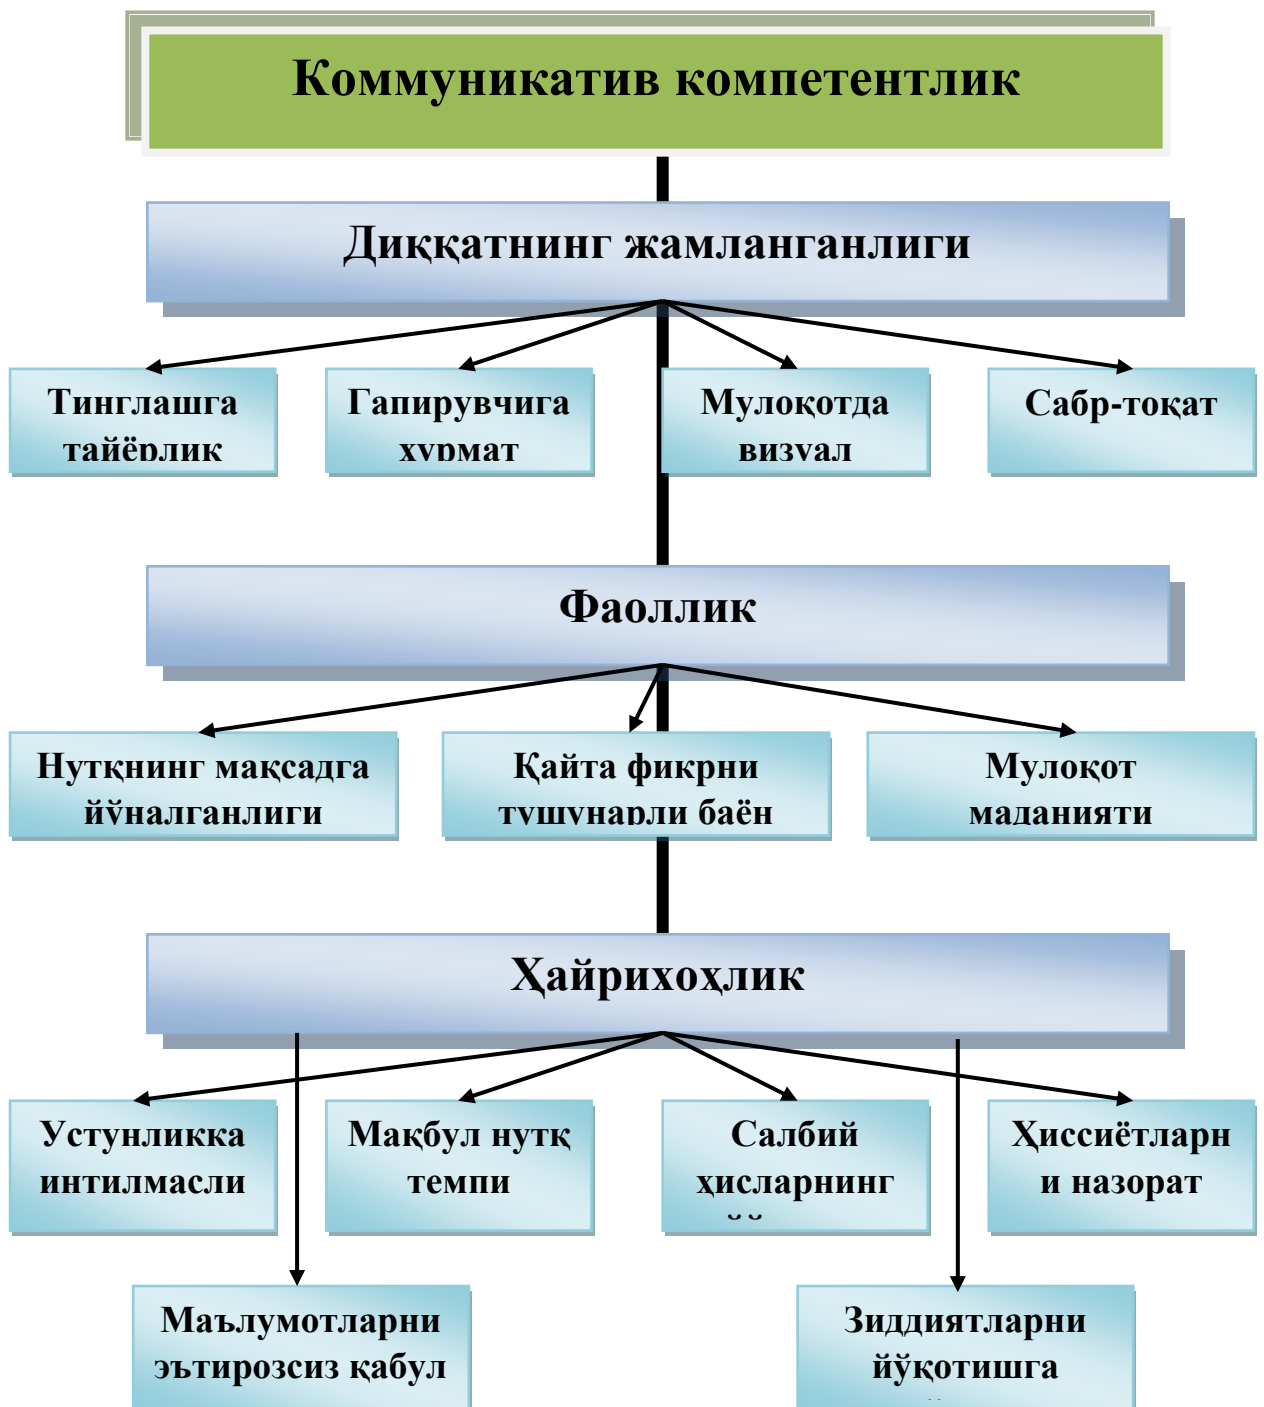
Коммуникатив компетентлик

Диққатнинг жамланганлиги

Тинглашга тайёрлик

Гапирувчига хурмат

Мулоқотда визуал

Сабр-тоқат

Фаоллик

Нутқнинг мақсадга йўналганлиги

Қайта фикрни тушунарли баён

Мулоқот маданияти

Ҳайрихоҳлик

Устунликка интилмасли

Мақбул нутқ темпи

Салбий ҳисларнинг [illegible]

Ҳиссиётларни назорат

Маълумотларни эътирозсиз қабул

Зиддиятларни йўқотишга